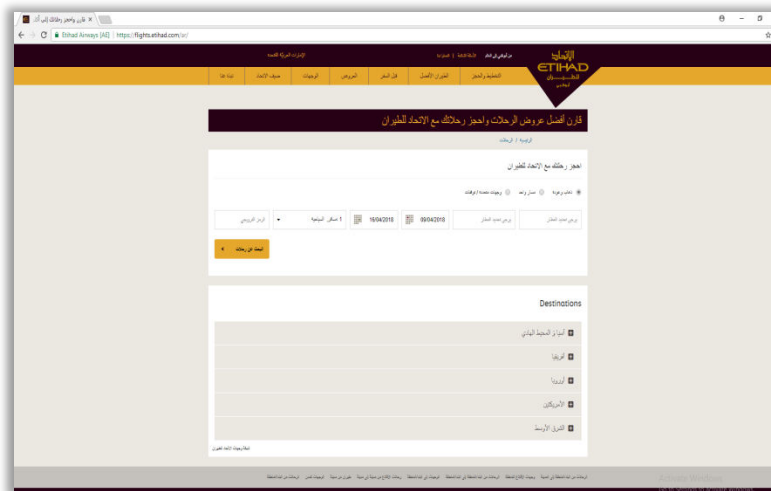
قارن واحجز رحلاتك إلى أكثر ×

Etihad Airways [AE] | https://flights.etihad.com/ar/

ETIHAD
الاتحاد للطيران

الإمارات العربية المتحدة

التخطيط والحجز | الطيران الأفضل | قبل السفر | العروض | الوجهات | ضيف الاتحاد | تحدث إلينا

قارن أفضل عروض الرحلات واحجز رحلاتك مع الاتحاد للطيران

الرئيسية / الرحلات

احجز رحلتك مع الاتحاد للطيران

ذهاب وعودة | مسار واحد | وجهات متعددة / توقفات

يرجى تحديد المغادرة | يرجى تحديد الوصول | 09/04/2018 | 16/04/2018 | 1 مسافر، السياحية | الرمز الترويجي

البحث عن رحلات

Destinations

آسيا و المحيط الهادئ

أفريقيا

أوروبا

الأمريكيتين

الشرق الأوسط

الاتحاد للطيران